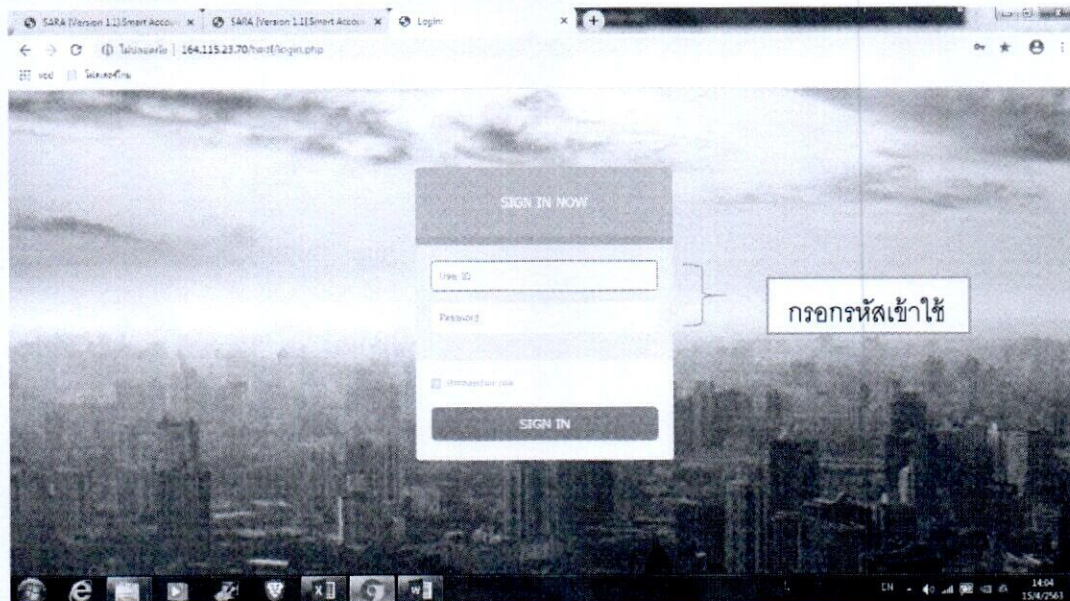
SARA [Version 1.1] Smart Accou ×
SARA [Version 1.1] Smart Accou ×
Login ×

ไม่ปลอดภัย | 164.115.23.70/test/login.php

แอป ไม่ปลอดภัย

SIGN IN NOW

User ID

Password

Remember me

SIGN IN

กรอกรหัสเข้าใช้

EN 14:04 15/4/2561